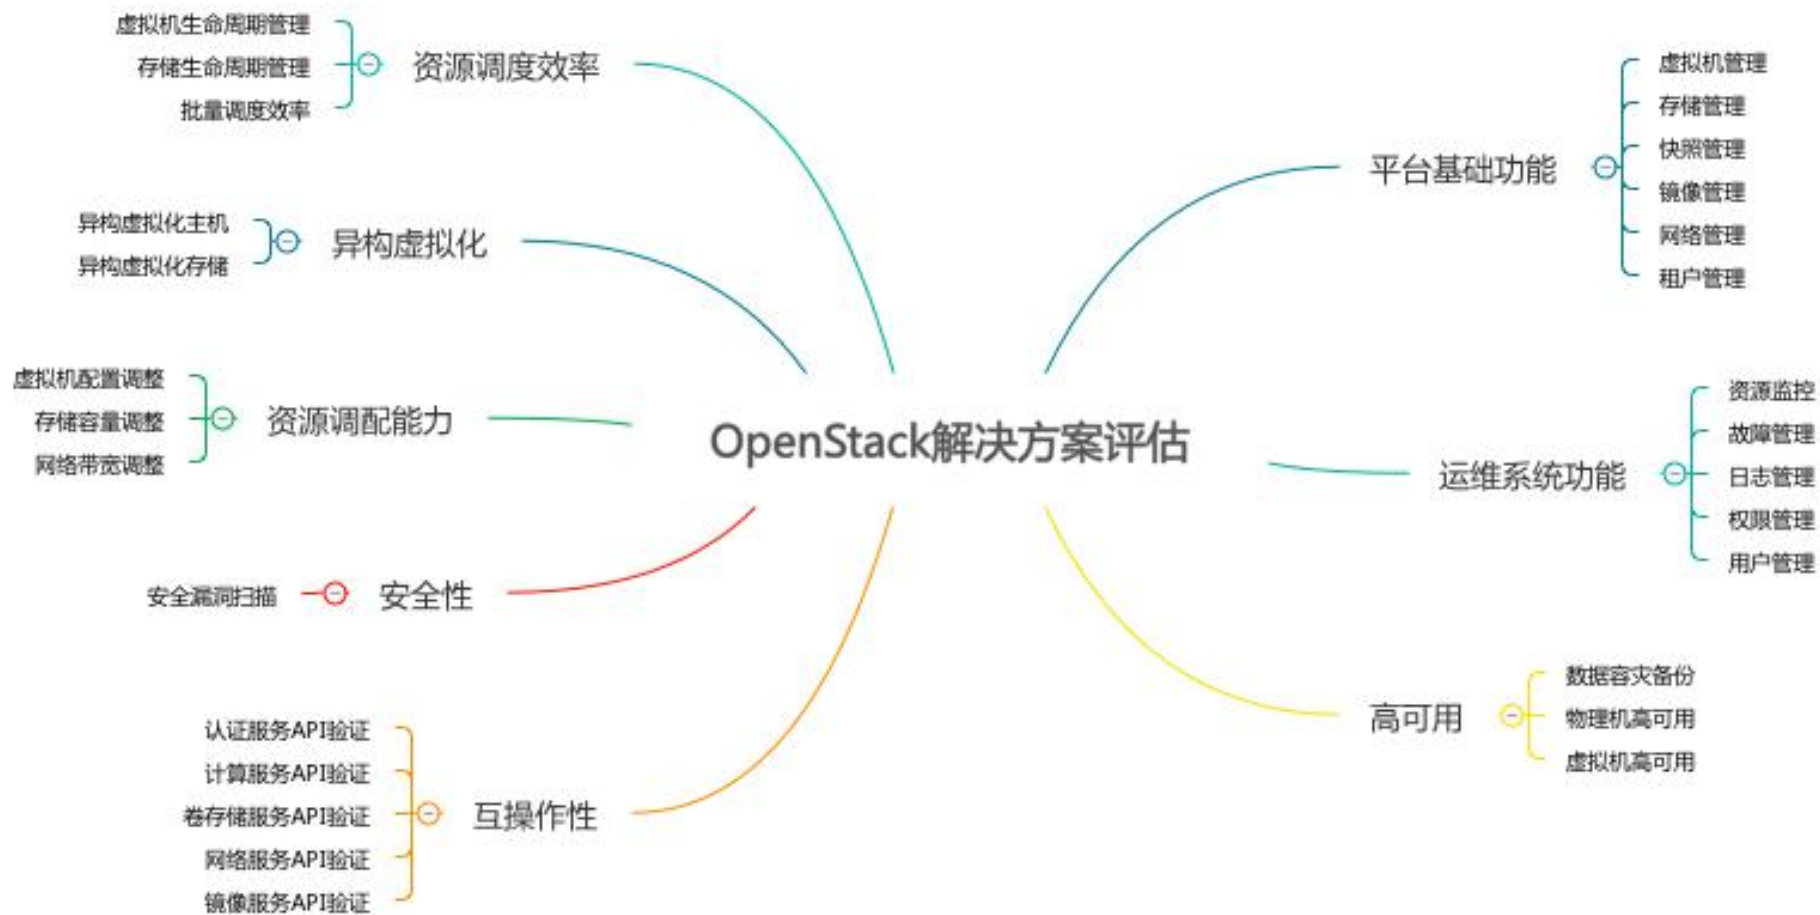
OpenStack解决方案评估

资源调度效率
虚拟机生命周期管理
存储生命周期管理
批量调度效率

异构虚拟化
异构虚拟化主机
异构虚拟化存储

资源调配能力
虚拟机配置调整
存储容量调整
网络带宽调整

安全性
安全漏洞扫描

互操作性
认证服务API验证
计算服务API验证
卷存储服务API验证
网络服务API验证
镜像服务API验证

平台基础功能
虚拟机管理
存储管理
快照管理
镜像管理
网络管理
租户管理

运维系统功能
资源监控
故障管理
日志管理
权限管理
用户管理

高可用
数据容灾备份
物理机高可用
虚拟机高可用